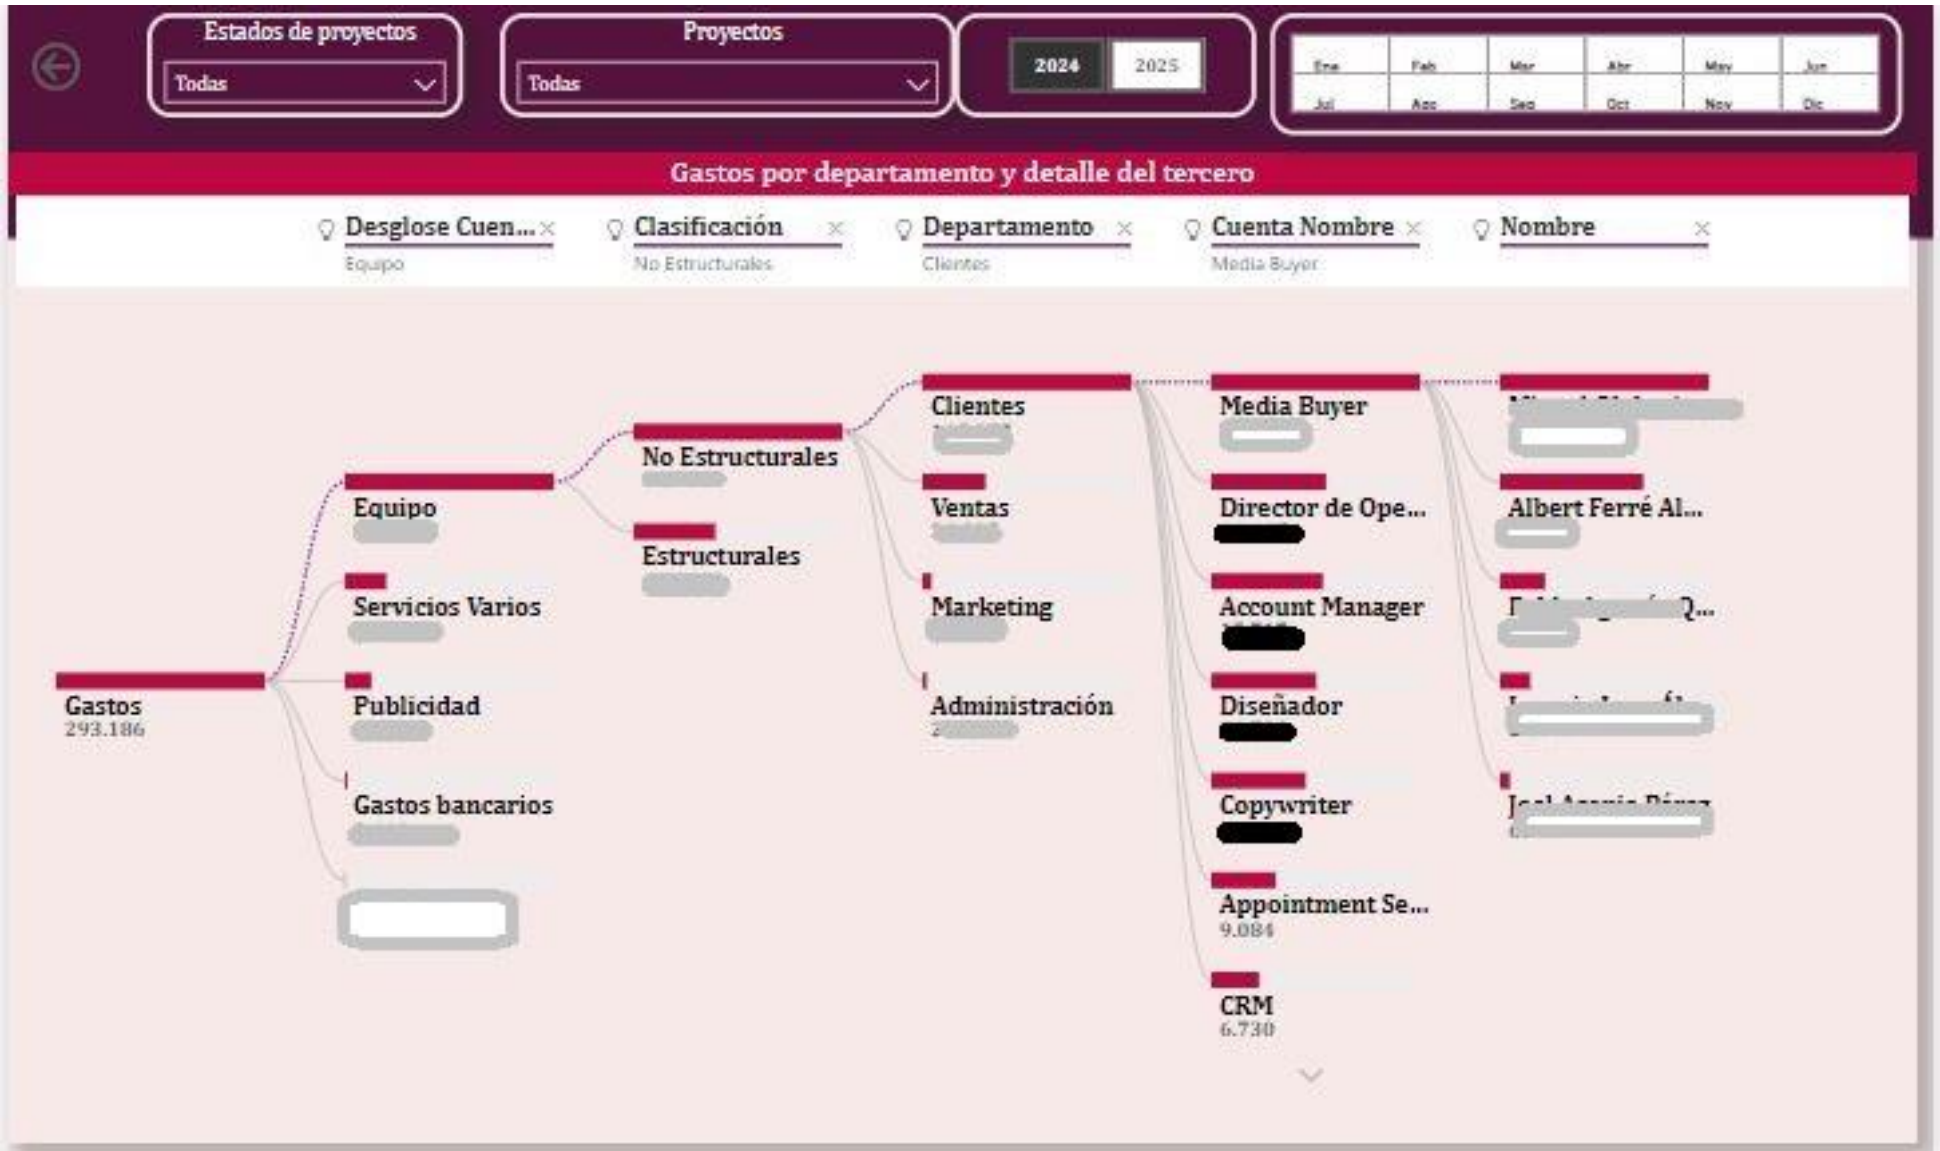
Estados de proyectos
Todas

Proyectos
Todas

2024 2025

| Ene | Feb | Mar | Abr | May | Jun |
|---|---|---|---|---|---|
| Jul | Ago | Sep | Oct | Nov | Dic |

Gastos por departamento y detalle del tercero

Desglose Cuen... ×
Equipo

Clasificación ×
No Estructurales

Departamento ×
Clientes

Cuenta Nombre ×
Media Buyer

Nombre ×

Gastos
293.186

Equipo
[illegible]

Servicios Varios
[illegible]

Publicidad
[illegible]

Gastos bancarios
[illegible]

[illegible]

No Estructurales
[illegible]

Estructurales
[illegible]

Clientes
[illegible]

Ventas
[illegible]

Marketing
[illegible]

Administración
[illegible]

Media Buyer
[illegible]

Director de Ope...
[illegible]

Account Manager
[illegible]

Diseñador
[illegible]

Copywriter
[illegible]

Appointment Se...
9.084

CRM
6.730

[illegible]

Albert Ferré Al...
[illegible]

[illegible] Q...
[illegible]

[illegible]

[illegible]